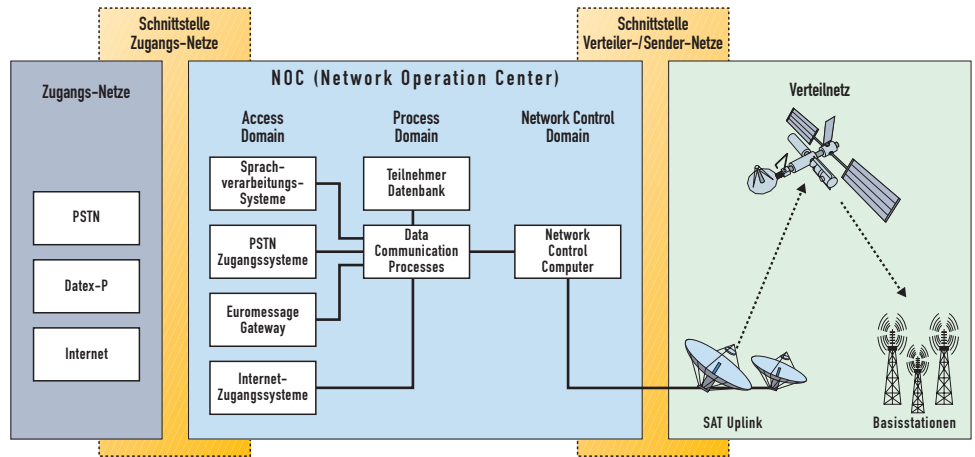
Schnittstelle
Zugangs-Netze

Schnittstelle
Verteiler-/Sender-Netze

Zugangs-Netze

PSTN

Datex-P

Internet

NOC (Network Operation Center)

Access
Domain

Process
Domain

Network Control
Domain

Sprach-
verarbeitungs-
Systeme

PSTN
Zugangssysteme

Euromessage
Gateway

Internet-
Zugangssysteme

Teilnehmer
Datenbank

Data
Communication
Processes

Network
Control
Computer

Verteilnetz

SAT Uplink

Basisstationen